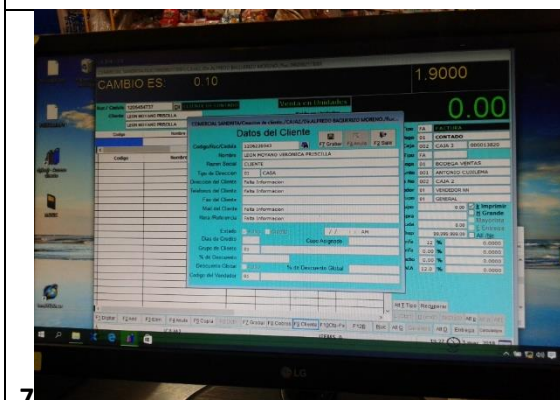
CAMBIO ES: 0.10

1.9000

0.00

Venta en Unidades

Datos del Cliente

F7 Grabar

F9 Salir

Codigo/Ruc/Cedula 1226426940

Nombre LEON MOYANO URBANICA PRISCILLA

Razon Social CLIENTE

Tipo de Direccion 01 CASA

Direccion del Cliente falta informacion

Telefono del Cliente falta informacion

Fax del Cliente

Mail del Cliente falta informacion

Otra Referencia falta informacion

Estado

Dias de Credito

Grupo de Cliente

% de Descuento

Descuento Global

Codigo del Vendedor

Cupo Asignado

% de Descuento Global

FACTURA

CONTADO

CAJA 2

BODEGA VENTAS

ANTONIO CUSILEMA

CAJA 2

VENDEDOR MI

GENERAL

Imprimir

Grande

Entrega

F2 Orden

F4 Nuevo

F8 Grabar

F9 Cerrar

F5 Cliente

F10 Ofs

F12 Busc

LG